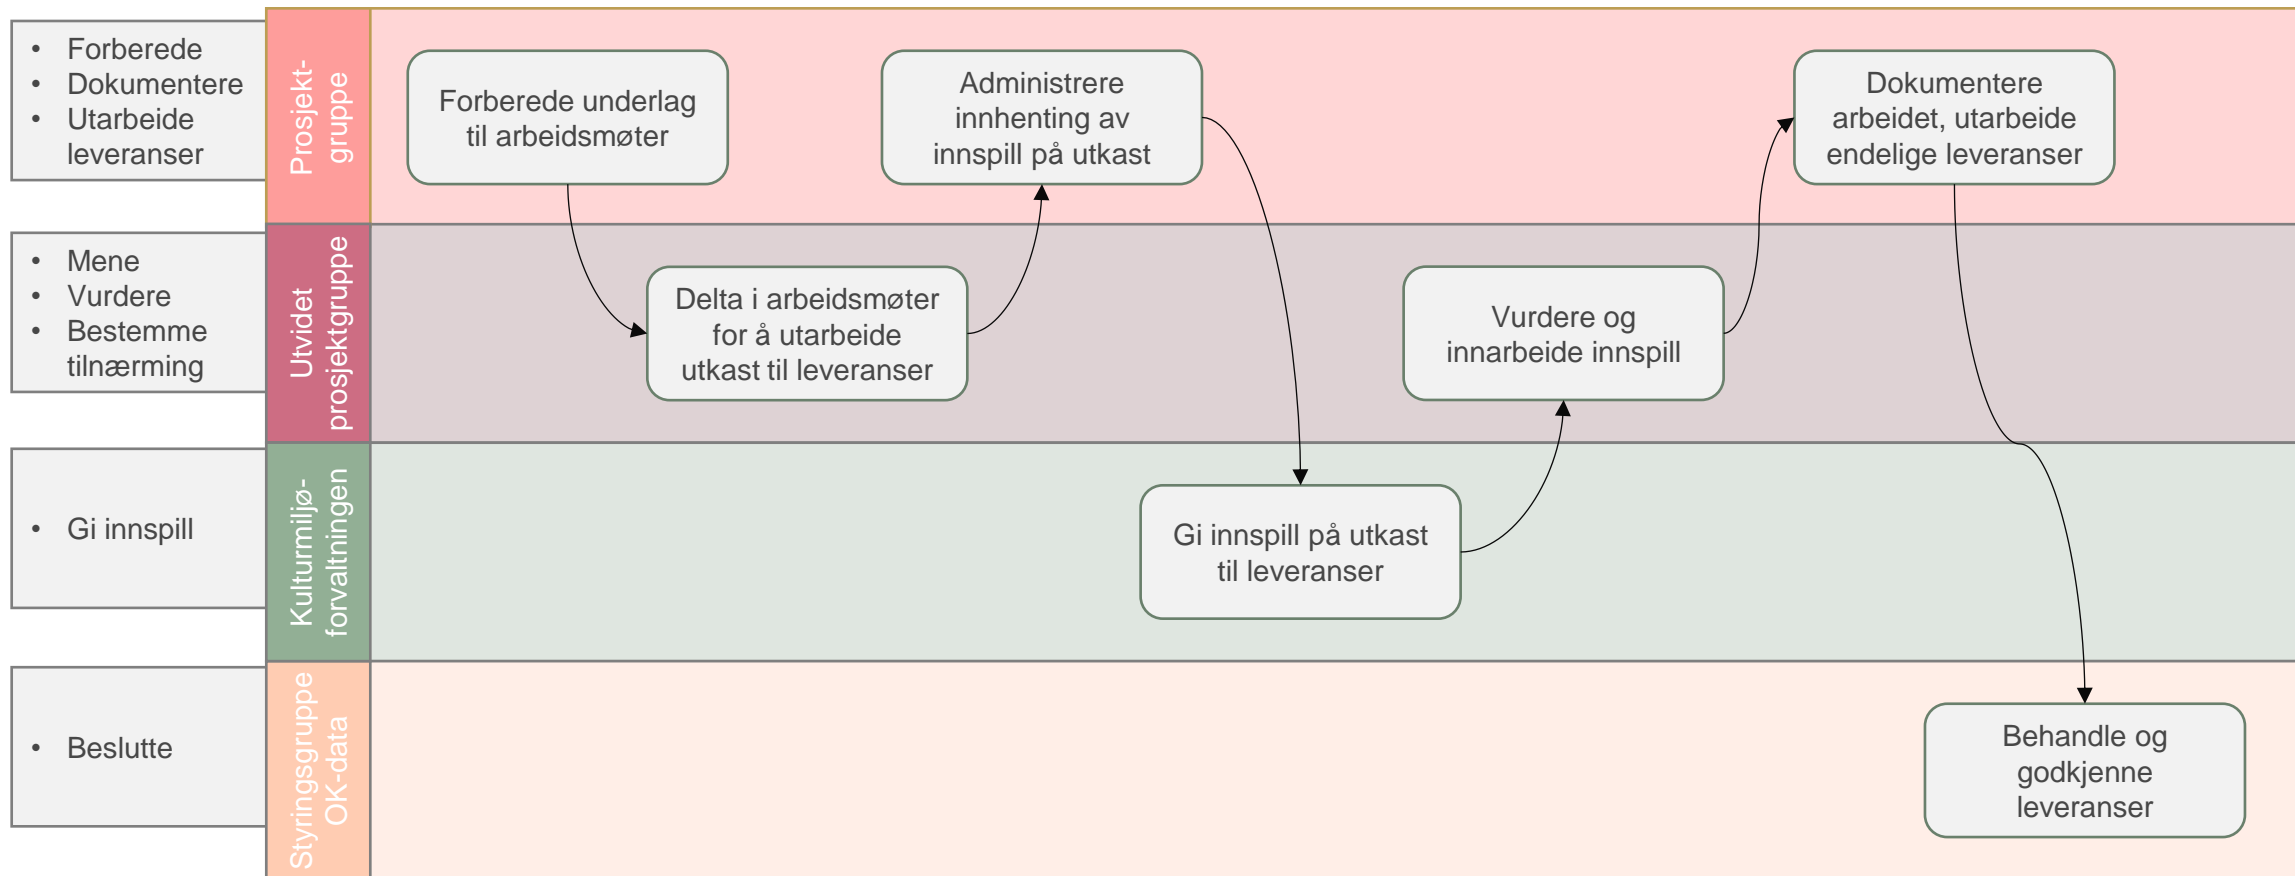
• Forberede
• Dokumentere
• Utarbeide leveranser

Prosjekt-gruppe

Forberede underlag til arbeidsmøter

Administrere innhenting av innspill på utkast

Dokumentere arbeidet, utarbeide endelige leveranser

• Mene
• Vurdere
• Bestemme tilnærming

Utvidet prosjektgruppe

Delta i arbeidsmøter for å utarbeide utkast til leveranser

Vurdere og innarbeide innspill

• Gi innspill

Kulturmiljø-forvaltningen

Gi innspill på utkast til leveranser

• Beslutte

Styringsgruppe OK-data

Behandle og godkjenne leveranser